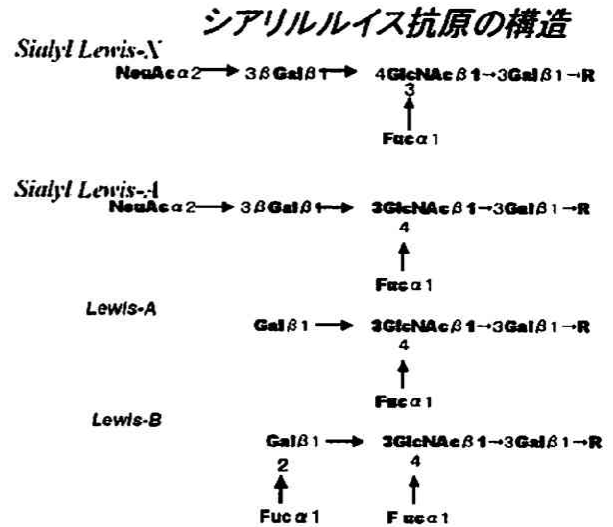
シアリルルイス抗原の構造

Sialyl Lewis-X

NeuAcα2 → 3βGalβ1 → 4GlcNAcβ1→3Galβ1→R
3
↑
Fucα1

Sialyl Lewis-A

NeuAcα2 → 3βGalβ1 → 3GlcNAcβ1→3Galβ1→R
4
↑
Fucα1

Lewis-A

Galβ1 → 3GlcNAcβ1→3Galβ1→R
4
↑
Fucα1

Lewis-B

Galβ1 → 3GlcNAcβ1→3Galβ1→R
2
↑
Fucα1

4
↑
Fucα1